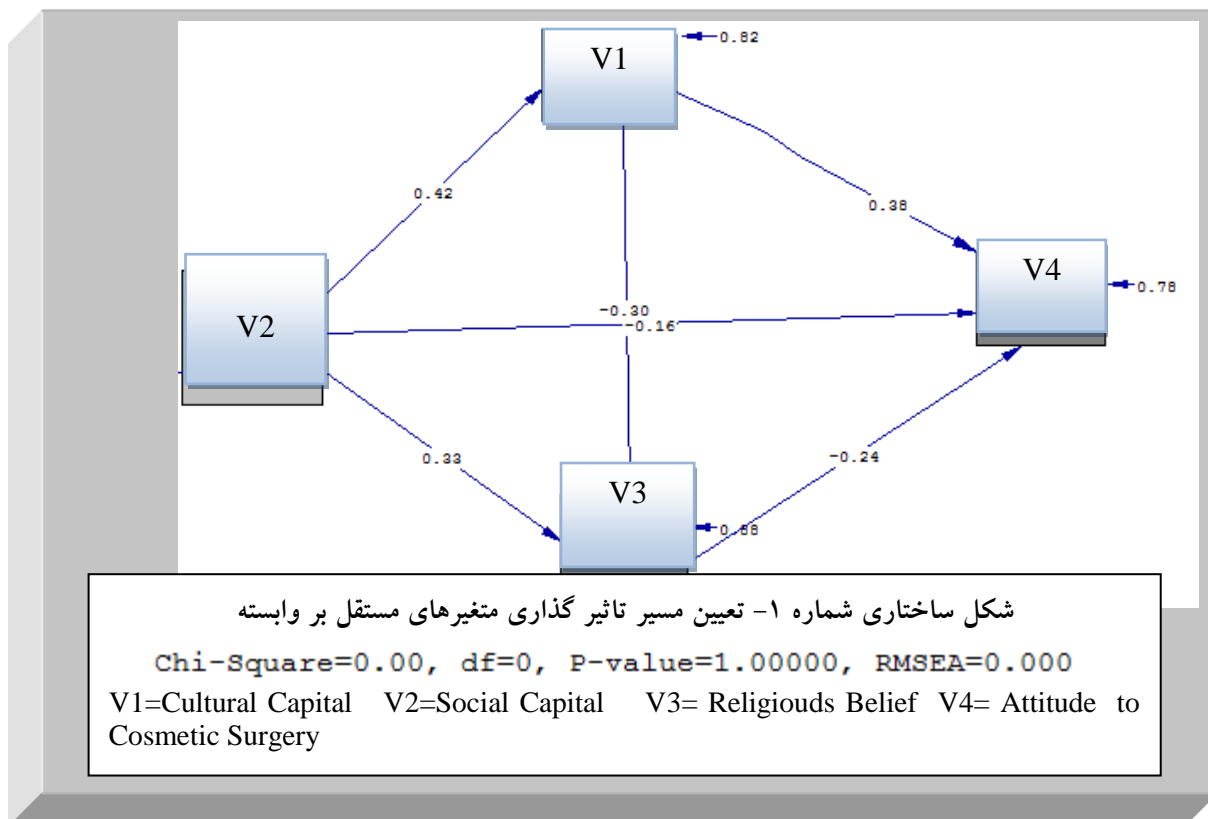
V1

0.82

0.42

0.38

V4

0.78

-0.30

V2

-0.16

0.33

-0.24

V3

0.68

شکل ساختاری شماره ۱- تعیین مسیر تاثیر گذاری متغیرهای مستقل بر وابسته

Chi-Square=0.00, df=0, P-value=1.00000, RMSEA=0.000

V1=Cultural Capital V2=Social Capital V3= Religiouds Belief V4= Attitude to Cosmetic Surgery